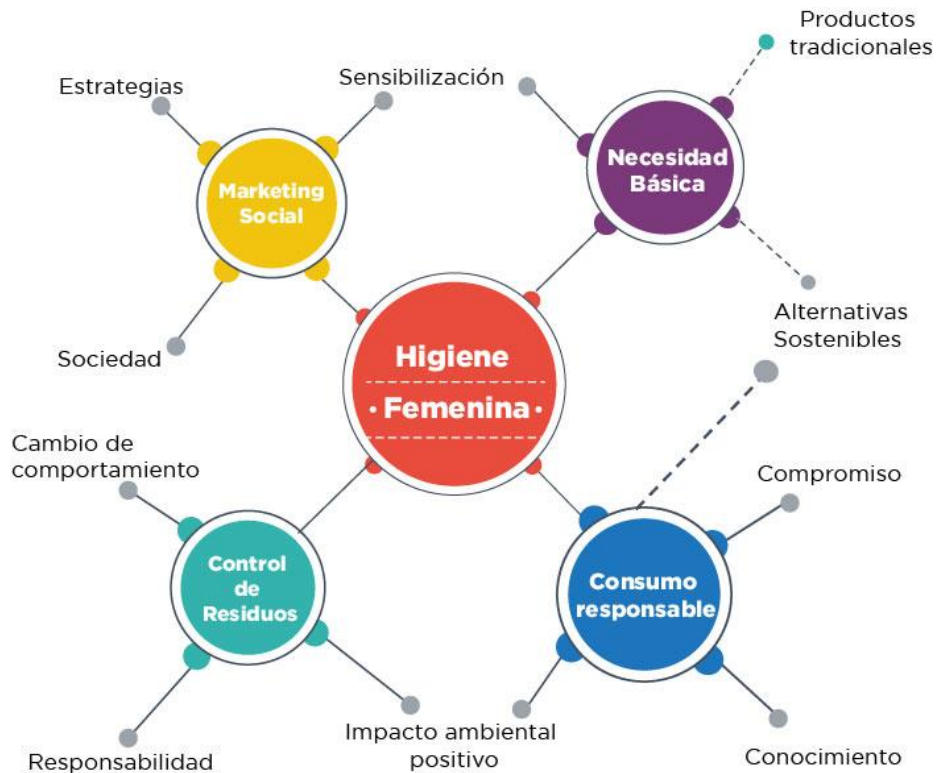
Productos tradicionales

Estrategias

Sensibilización

Marketing Social

Necesidad Básica

Alternativas Sostenibles

Sociedad

Higiene Femenina

Cambio de comportamiento

Compromiso

Control de Residuos

Consumo responsable

Impacto ambiental positivo

Responsabilidad

Conocimiento